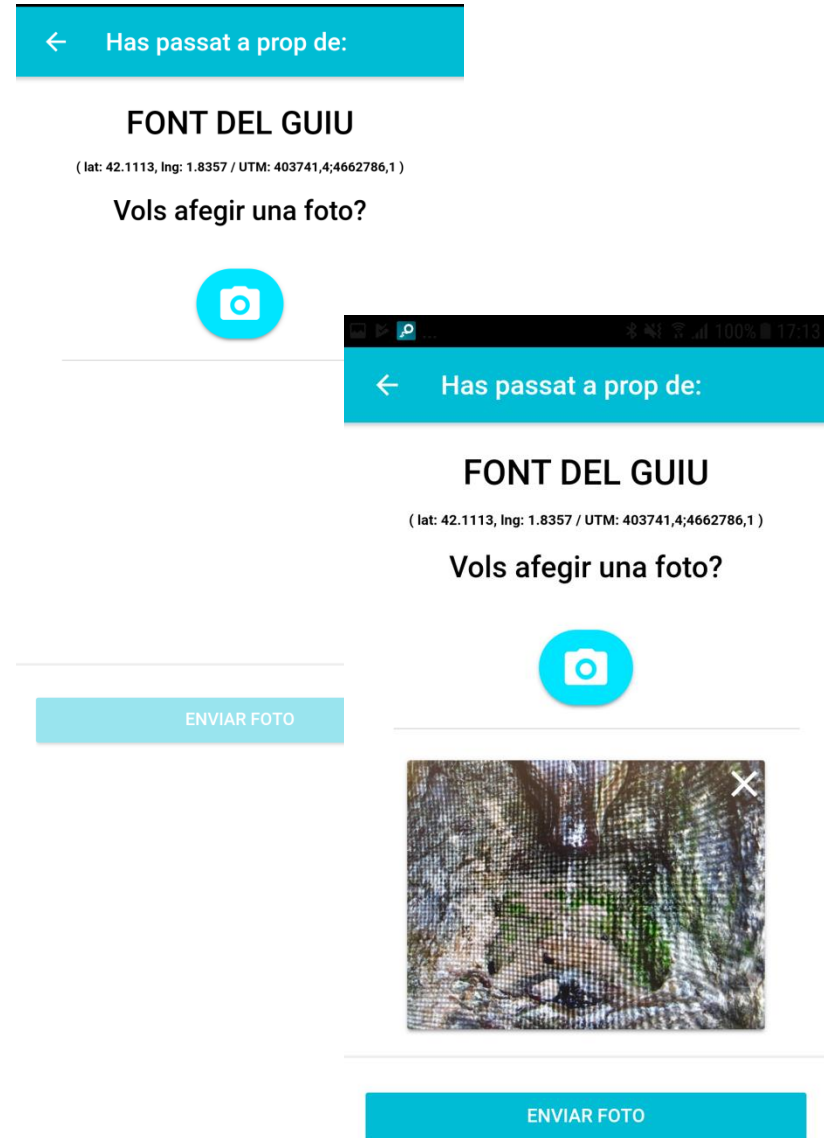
Has passat a prop de:

FONT DEL GUIU

( lat: 42.1113, lng: 1.8357 / UTM: 403741,4;4662786,1 )

Vols afegir una foto?

ENVIAR FOTO

100% 17:13

Has passat a prop de:

FONT DEL GUIU

( lat: 42.1113, lng: 1.8357 / UTM: 403741,4;4662786,1 )

Vols afegir una foto?

ENVIAR FOTO